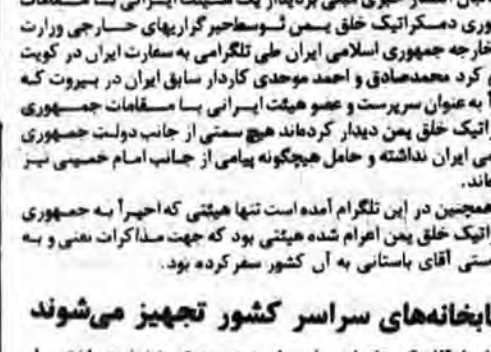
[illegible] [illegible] خبری مبنی بر دیدار یک هیئت ایرانی با مقامات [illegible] دموکراتیک خلق یمن توسط خبرگزاریهای خارجی وزارت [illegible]ارجه جمهوری اسلامی ایران طی تلگرامی به سفارت ایران در کویت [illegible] کرد محمدصادق و احمد موحدی کاردار سابق ایران در بیروت که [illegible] به عنوان سرپرست و عضو هیئت ایرانی با مقامات جمهوری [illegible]اتیک خلق یمن دیدار کرده‌اند هیچ سمتی از جانب دولت جمهوری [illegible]ی ایران نداشته و حامل هیچگونه پیامی از جانب امام خمینی نیز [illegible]اند.

همچنین در این تلگرام آمده است تنها هیئتی که اخیراً به جمهوری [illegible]اتیک خلق یمن اعزام شده هیئتی بود که جهت مذاکرات نفتی و به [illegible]ستی آقای باستانی به آن کشور سفر کرده بود.

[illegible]ابخانه‌های سراسر کشور تجهیز می‌شوند